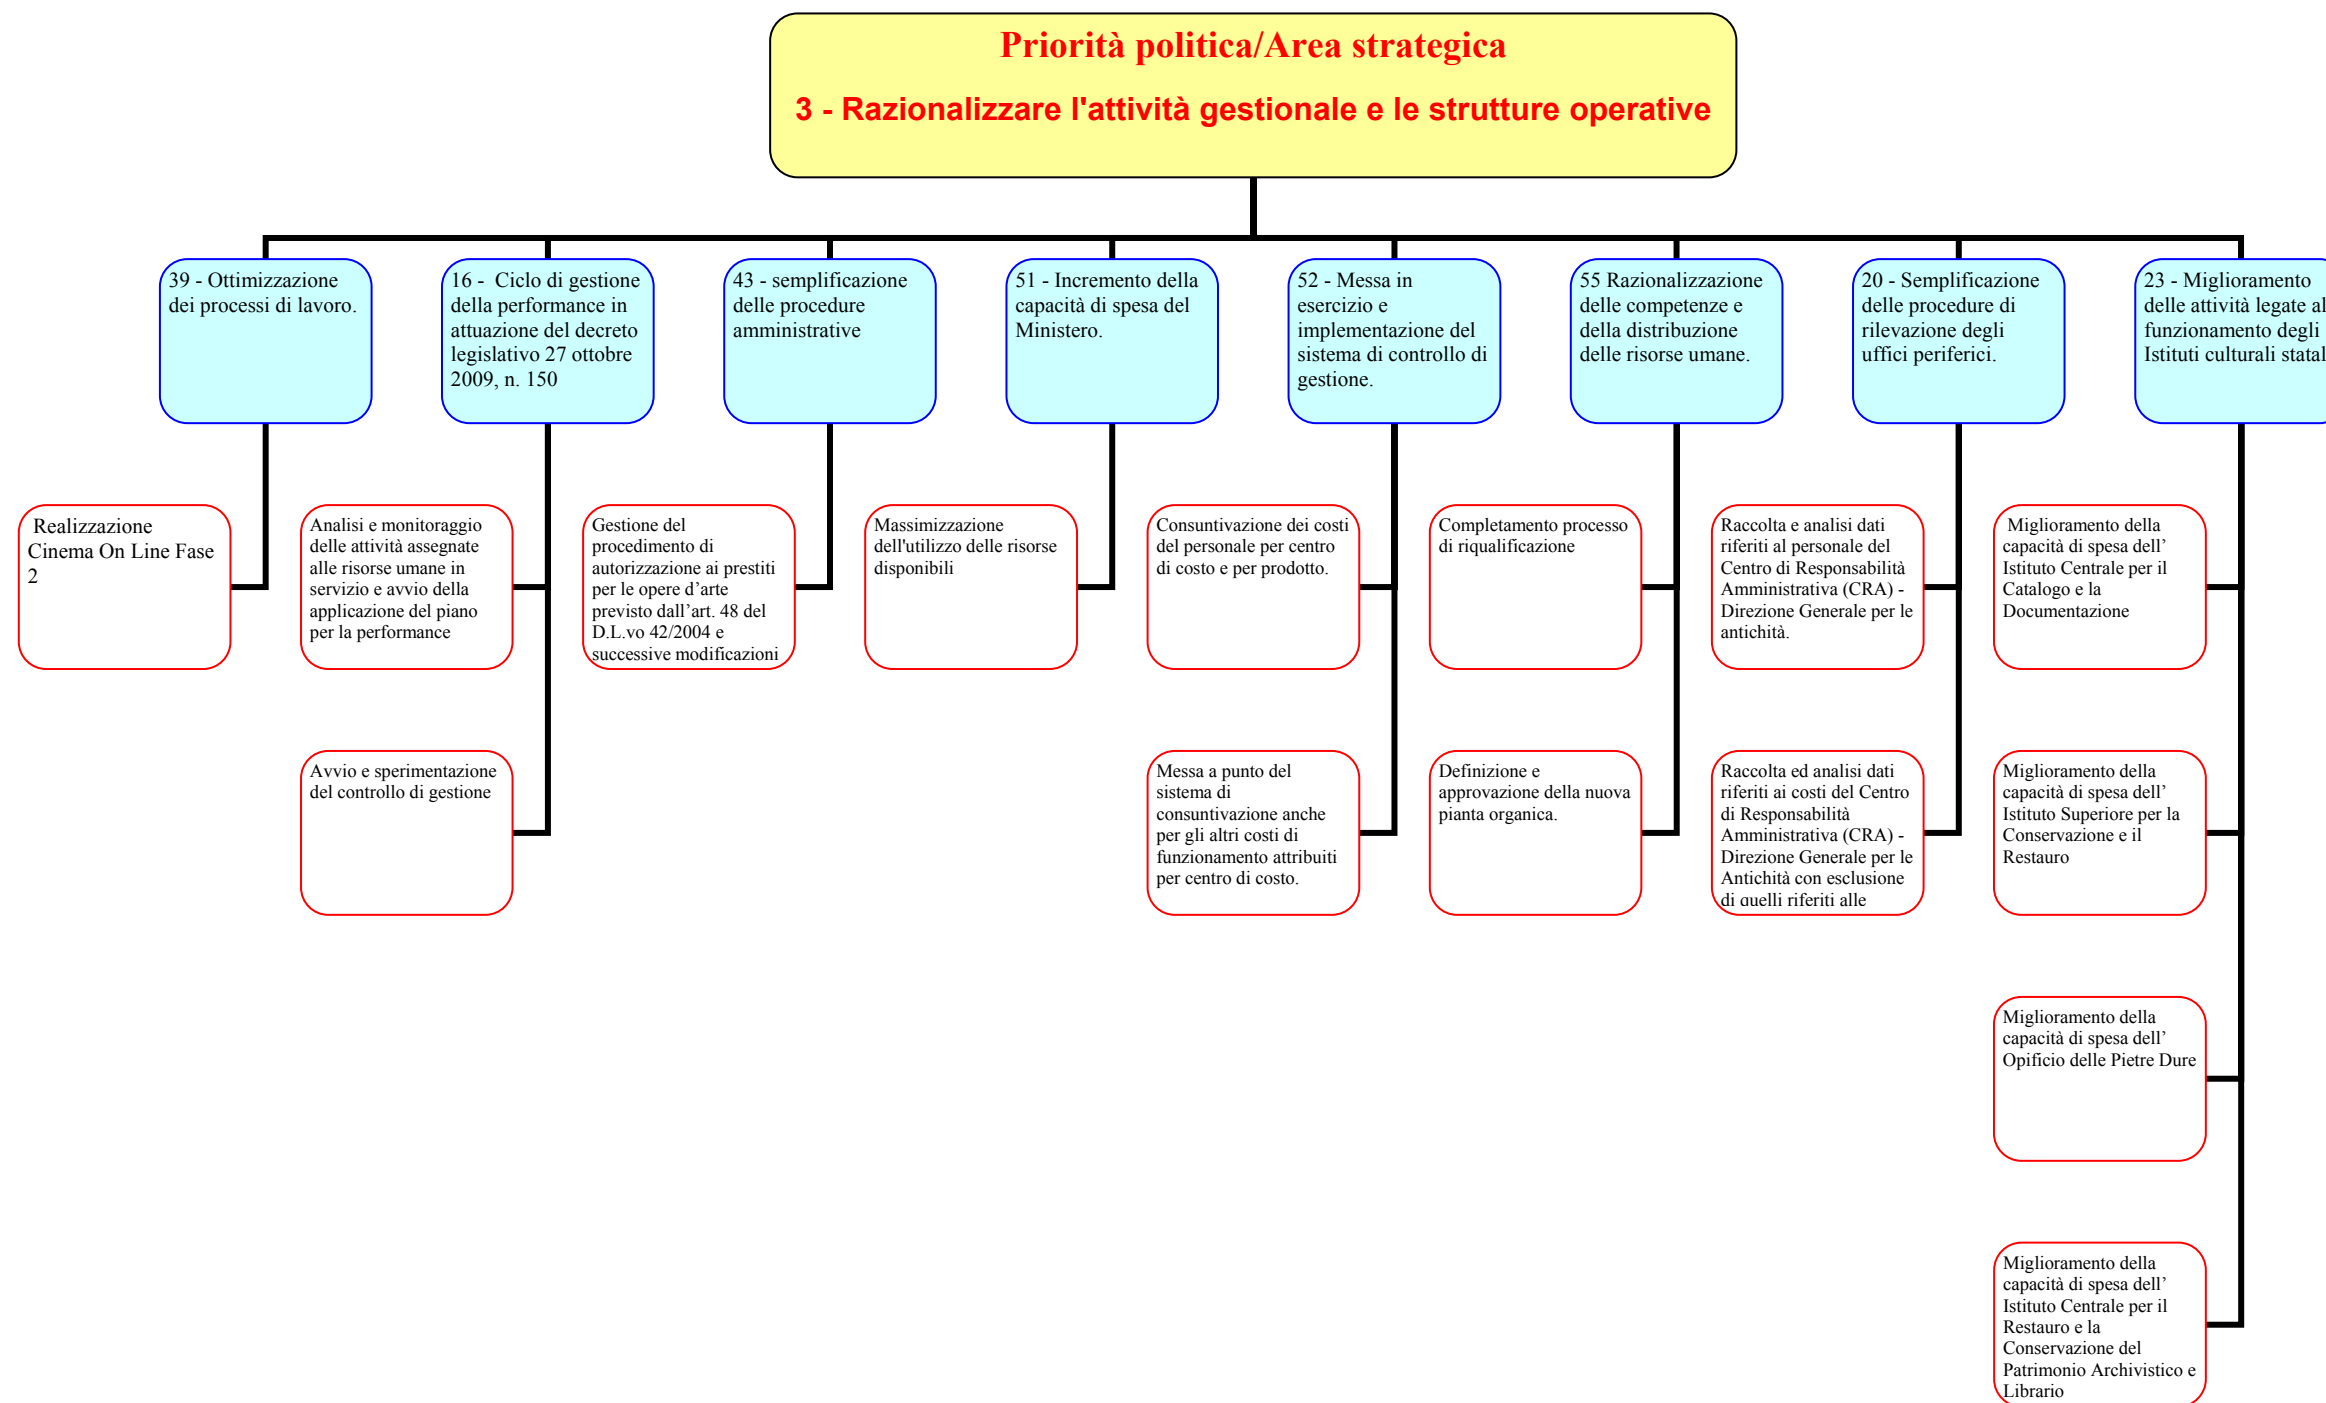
Priorità politica/Area strategica

3 - Razionalizzare l'attività gestionale e le strutture operative

39 - Ottimizzazione dei processi di lavoro.

Realizzazione Cinema On Line Fase 2

16 - Ciclo di gestione della performance in attuazione del decreto legislativo 27 ottobre 2009, n. 150

Analisi e monitoraggio delle attività assegnate alle risorse umane in servizio e avvio della applicazione del piano per la performance

Avvio e sperimentazione del controllo di gestione

43 - semplificazione delle procedure amministrative

Gestione del procedimento di autorizzazione ai prestiti per le opere d'arte previsto dall'art. 48 del D.L.vo 42/2004 e successive modificazioni

51 - Incremento della capacità di spesa del Ministero.

Massimizzazione dell'utilizzo delle risorse disponibili

52 - Messa in esercizio e implementazione del sistema di controllo di gestione.

Consuntivazione dei costi del personale per centro di costo e per prodotto.

Messa a punto del sistema di consuntivazione anche per gli altri costi di funzionamento attribuiti per centro di costo.

55 Razionalizzazione delle competenze e della distribuzione delle risorse umane.

Completamento processo di riqualificazione

Definizione e approvazione della nuova pianta organica.

20 - Semplificazione delle procedure di rilevazione degli uffici periferici.

Raccolta e analisi dati riferiti al personale del Centro di Responsabilità Amministrativa (CRA) - Direzione Generale per le antichità.

Raccolta ed analisi dati riferiti ai costi del Centro di Responsabilità Amministrativa (CRA) - Direzione Generale per le Antichità con esclusione di quelli riferiti alle

23 - Miglioramento delle attività legate al funzionamento degli Istituti culturali statal

Miglioramento della capacità di spesa dell' Istituto Centrale per il Catalogo e la Documentazione

Miglioramento della capacità di spesa dell' Istituto Superiore per la Conservazione e il Restauro

Miglioramento della capacità di spesa dell' Opificio delle Pietre Dure

Miglioramento della capacità di spesa dell' Istituto Centrale per il Restauro e la Conservazione del Patrimonio Archivistico e Librario